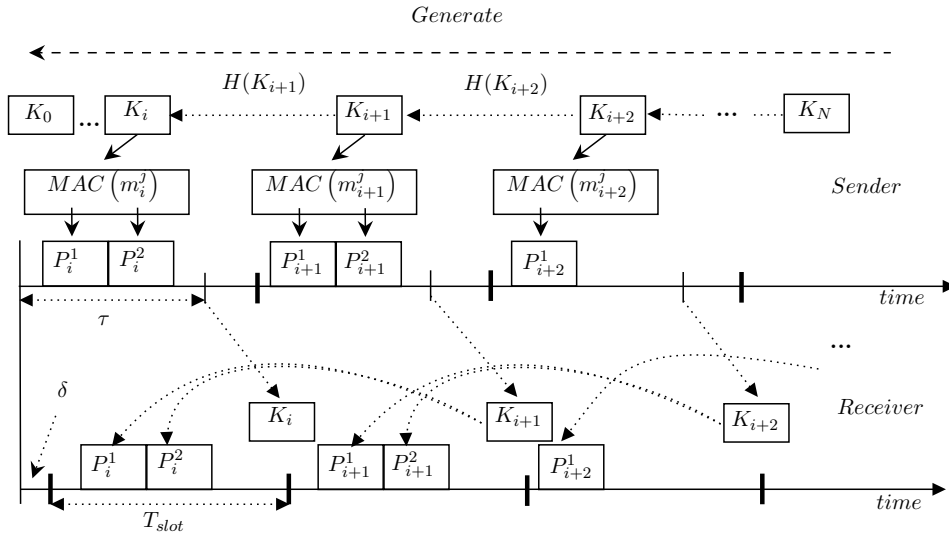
$Generate$

$H(K_{i+1})$ $H(K_{i+2})$

$K_0$ ... $K_i$ $K_{i+1}$ $K_{i+2}$ ... $K_N$

$MAC\left(m_i^j\right)$ $MAC\left(m_{i+1}^j\right)$ $MAC\left(m_{i+2}^j\right)$ $Sender$

$P_i^1$ $P_i^2$ $P_{i+1}^1$ $P_{i+1}^2$ $P_{i+2}^1$

$time$

$\tau$

...

$\delta$ $K_i$ $K_{i+1}$ $K_{i+2}$ $Receiver$

$P_i^1$ $P_i^2$ $P_{i+1}^1$ $P_{i+1}^2$ $P_{i+2}^1$

$time$

$T_{slot}$